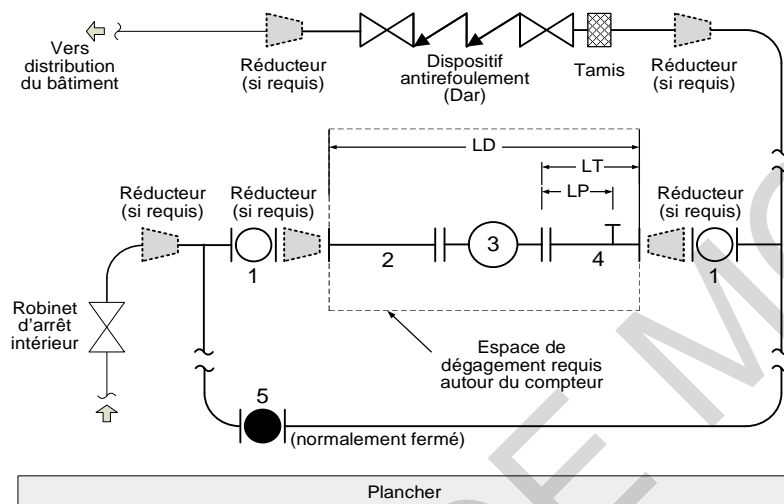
Vers distribution du bâtiment

Réducteur (si requis)

Dispositif antirefoulement (Dar)

Tamis

Réducteur (si requis)

LD

LT

LP

Réducteur (si requis)

Réducteur (si requis)

Réducteur (si requis)

1

2

3

4

1

Robinet d'arrêt intérieur

Espace de dégagement requis autour du compteur

5

(normalement fermé)

Plancher